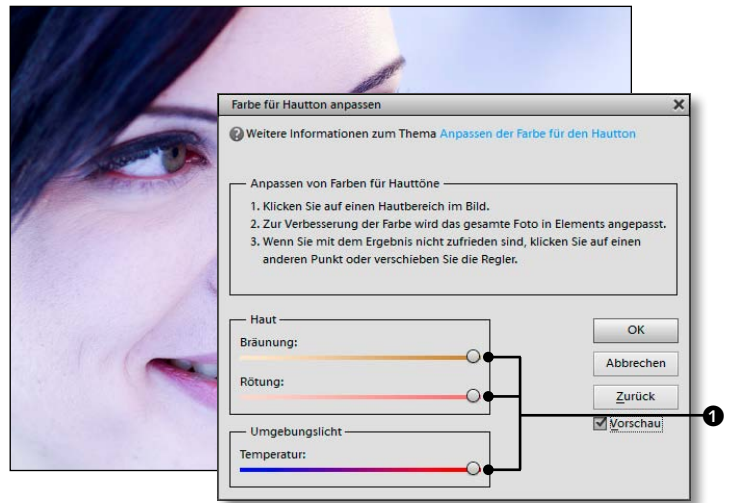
Farbe für Hautton anpassen

Weitere Informationen zum Thema Anpassen der Farbe für den Hautton

Anpassen von Farben für Hauttöne

1. Klicken Sie auf einen Hautbereich im Bild.
2. Zur Verbesserung der Farbe wird das gesamte Foto in Elements angepasst.
3. Wenn Sie mit dem Ergebnis nicht zufrieden sind, klicken Sie auf einen anderen Punkt oder verschieben Sie die Regler.

Haut

Bräunung:

Rötung:

Umgebungslicht

Temperatur:

OK

Abbrechen

Zurück

Vorschau

1